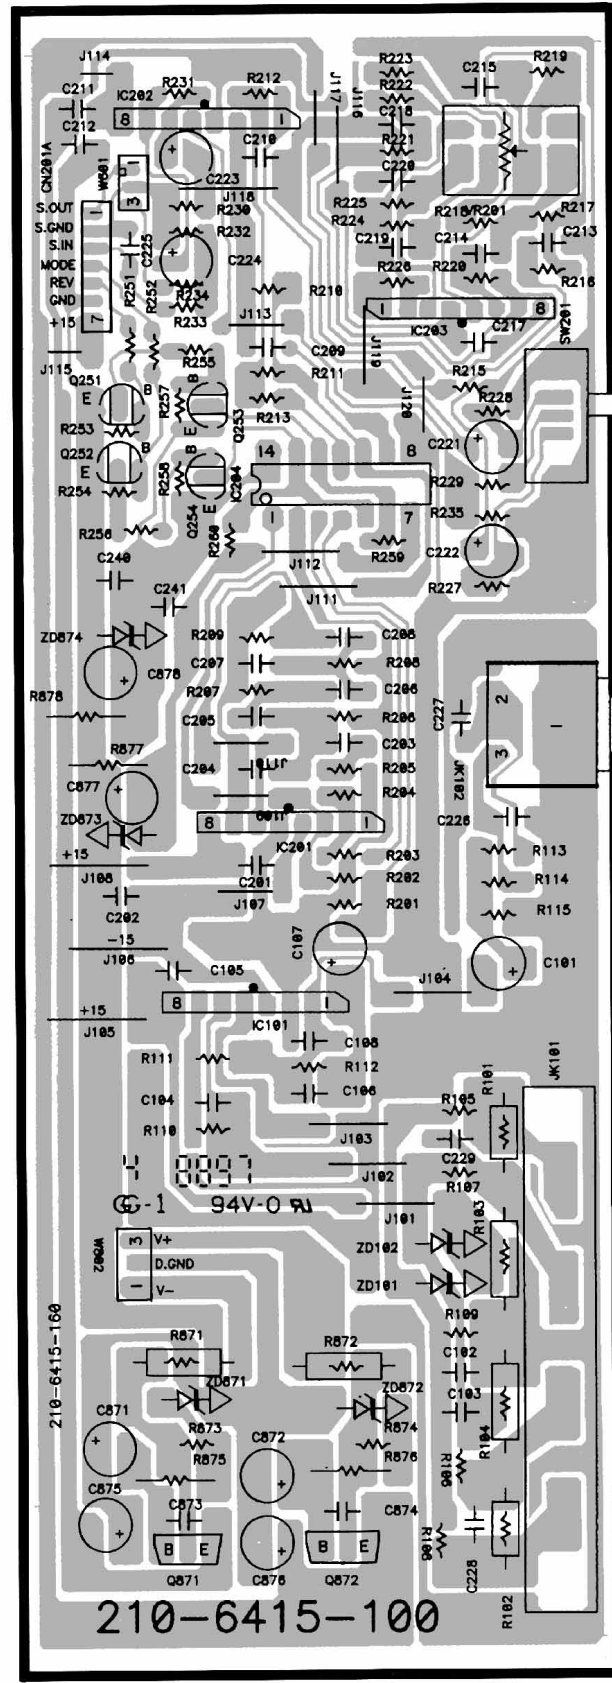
J114
C211
C212
CN201A
W501
S.OUT
S.GND
S.IN
MODE
REV
GND
+15
J115
IC202
R231
R212
8
1
J117
J116
C210
C223
J118
R230
R232
C225
R251
R252
R234
R233
C224
R210
J113
R255
C209
R211
R213
Q251
E
B
Q252
E
B
R253
R254
R257
R258
Q253
Q254
E
IC204
14
8
1
7
R256
R260
J112
R259
C240
C241
J111
ZD874
C878
R878
R877
C877
ZD873
+15
J108
C202
-15
J106
+15
J105
R209
C207
R207
C205
C204
C208
R208
C206
R206
C203
R205
R204
J110
8
IC201
1
C201
J107
R203
R202
R201
C105
IC101
8
1
C107
R111
C104
R110
C108
R112
C106
J103
J104
J102
C101
J101
R223
R222
C218
R221
C220
R225
R224
C219
R226
C215
R219
R218
R201
R217
C214
C213
R220
R216
J119
IC203
8
C217
SW201
R215
J120
R228
C221
R229
R235
C222
R227
C227
JK102
2
3
1
C226
R113
R114
R115
R105
R101
C229
R107
JK101
ZD102
ZD101
R103
R109
C102
C103
R104
R106
R108
C228
R102
0897
G-1
94V-0
W802
3
V+
D.GND
V-
1
210-6415-160
R871
ZD871
R873
R875
C871
C875
C873
Q871
B
E
R872
ZD872
R874
R876
C872
C876
C874
Q872
B
E
210-6415-100